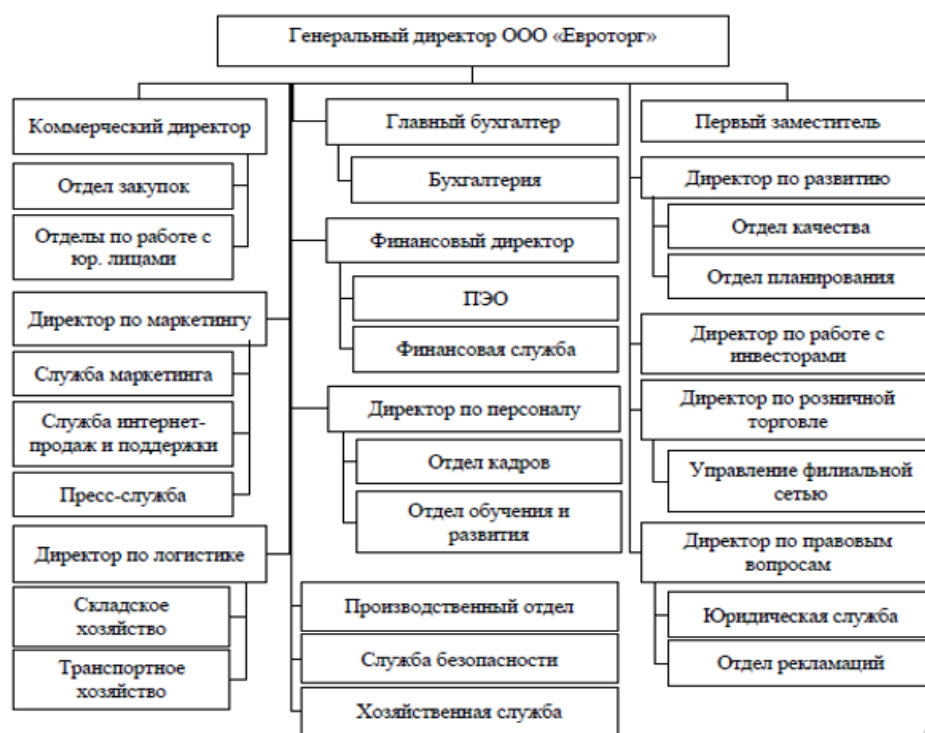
Генеральный директор ООО «Евроторг»

Коммерческий директор

Отдел закупок

Отделы по работе с юр. лицами

Директор по маркетингу

Служба маркетинга

Служба интернет-продаж и поддержки

Пресс-служба

Директор по логистике

Складское хозяйство

Транспортное хозяйство

Главный бухгалтер

Бухгалтерия

Финансовый директор

ПЭО

Финансовая служба

Директор по персоналу

Отдел кадров

Отдел обучения и развития

Производственный отдел

Служба безопасности

Хозяйственная служба

Первый заместитель

Директор по развитию

Отдел качества

Отдел планирования

Директор по работе с инвесторами

Директор по розничной торговле

Управление филиальной сетью

Директор по правовым вопросам

Юридическая служба

Отдел рекламаций